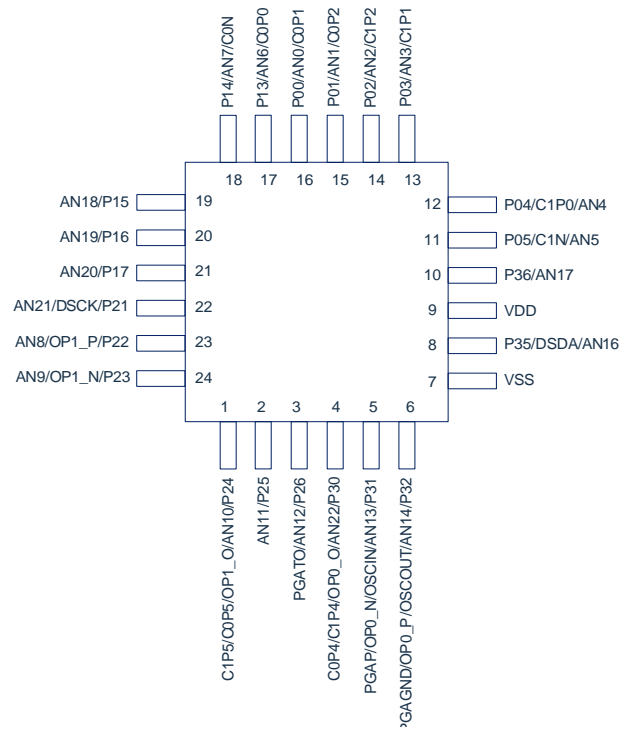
P14/AN7/C0N
P13/AN6/C0P0
P00/AN0/C0P1
P01/AN1/C0P2
P02/AN2/C1P2
P03/AN3/C1P1

18 17 16 15 14 13

AN18/P15 19
AN19/P16 20
AN20/P17 21
AN21/DSCK/P21 22
AN8/OP1_P/P22 23
AN9/OP1_N/P23 24

12 P04/C1P0/AN4
11 P05/C1N/AN5
10 P36/AN17
9 VDD
8 P35/DSDA/AN16
7 VSS

1 2 3 4 5 6

C1P5/C0P5/OP1_O/AN10/P24
AN11/P25
PGATO/AN12/P26
C0P4/C1P4/OP0_O/AN22/P30
PGAP/OP0_N/OSCIN/AN13/P31
PGAGND/OP0_P/OSCOUT/AN14/P32